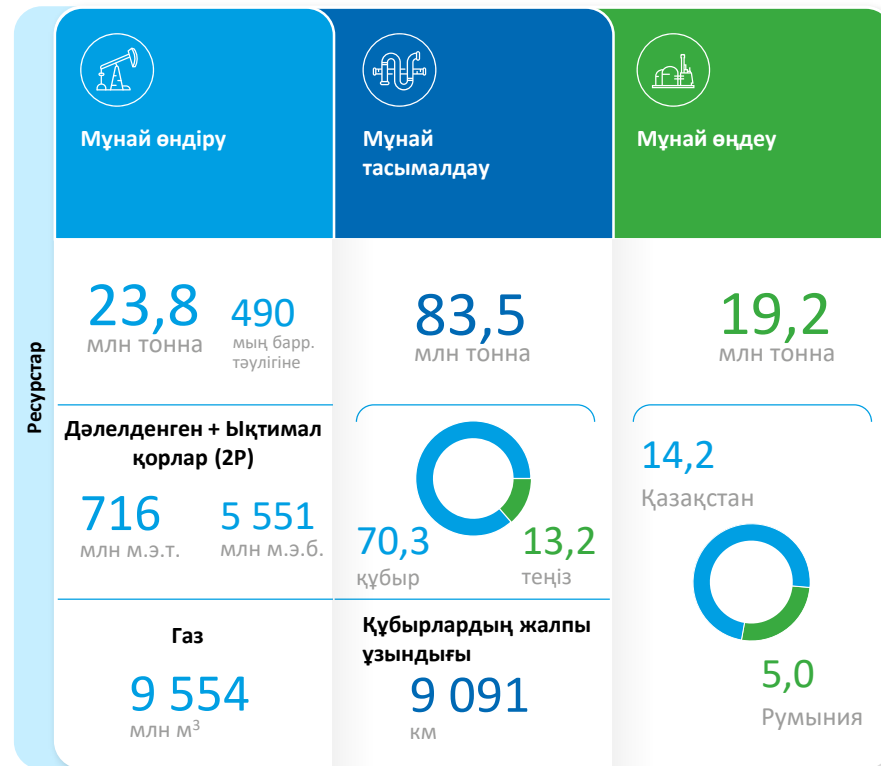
Ресурстар

Мұнай өндіру

23,8
млн тонна

490
мың барр. тәулігіне

Дәлелденген + Ықтимал қорлар (2P)

716
млн м.э.т.

5 551
млн м.э.б.

Газ

9 554
млн м$^3$

Мұнай тасымалдау

83,5
млн тонна

70,3
құбыр

13,2
теңіз

Құбырлардың жалпы ұзындығы

9 091
км

Мұнай өңдеу

19,2
млн тонна

14,2
Қазақстан

5,0
Румыния